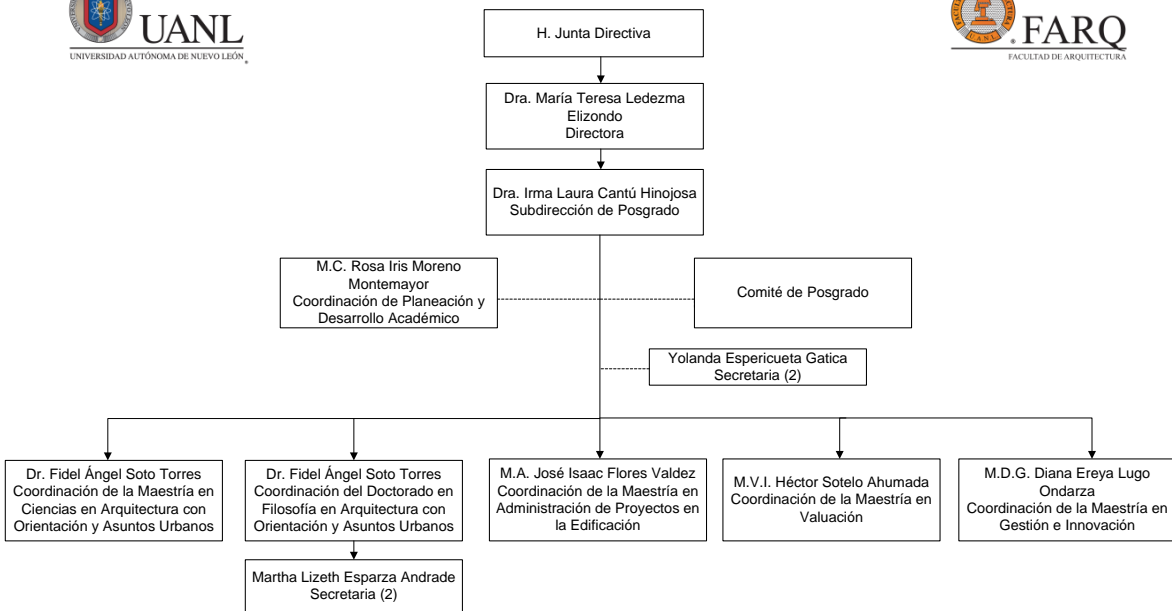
UANL
UNIVERSIDAD AUTÓNOMA DE NUEVO LEÓN

FARQ
FACULTAD DE ARQUITECTURA

H. Junta Directiva

Dra. María Teresa Ledezma Elizondo
Directora

Dra. Irma Laura Cantú Hinojosa
Subdirección de Posgrado

M.C. Rosa Iris Moreno Montemayor
Coordinación de Planeación y Desarrollo Académico

Comité de Posgrado

Yolanda Espericueta Gatica
Secretaria (2)

Dr. Fidel Ángel Soto Torres
Coordinación de la Maestría en Ciencias en Arquitectura con Orientación y Asuntos Urbanos

Dr. Fidel Ángel Soto Torres
Coordinación del Doctorado en Filosofía en Arquitectura con Orientación y Asuntos Urbanos

Martha Lizeth Esparza Andrade
Secretaria (2)

M.A. José Isaac Flores Valdez
Coordinación de la Maestría en Administración de Proyectos en la Edificación

M.V.I. Héctor Sotelo Ahumada
Coordinación de la Maestría en Valuación

M.D.G. Diana Ereya Lugo Ondarza
Coordinación de la Maestría en Gestión e Innovación